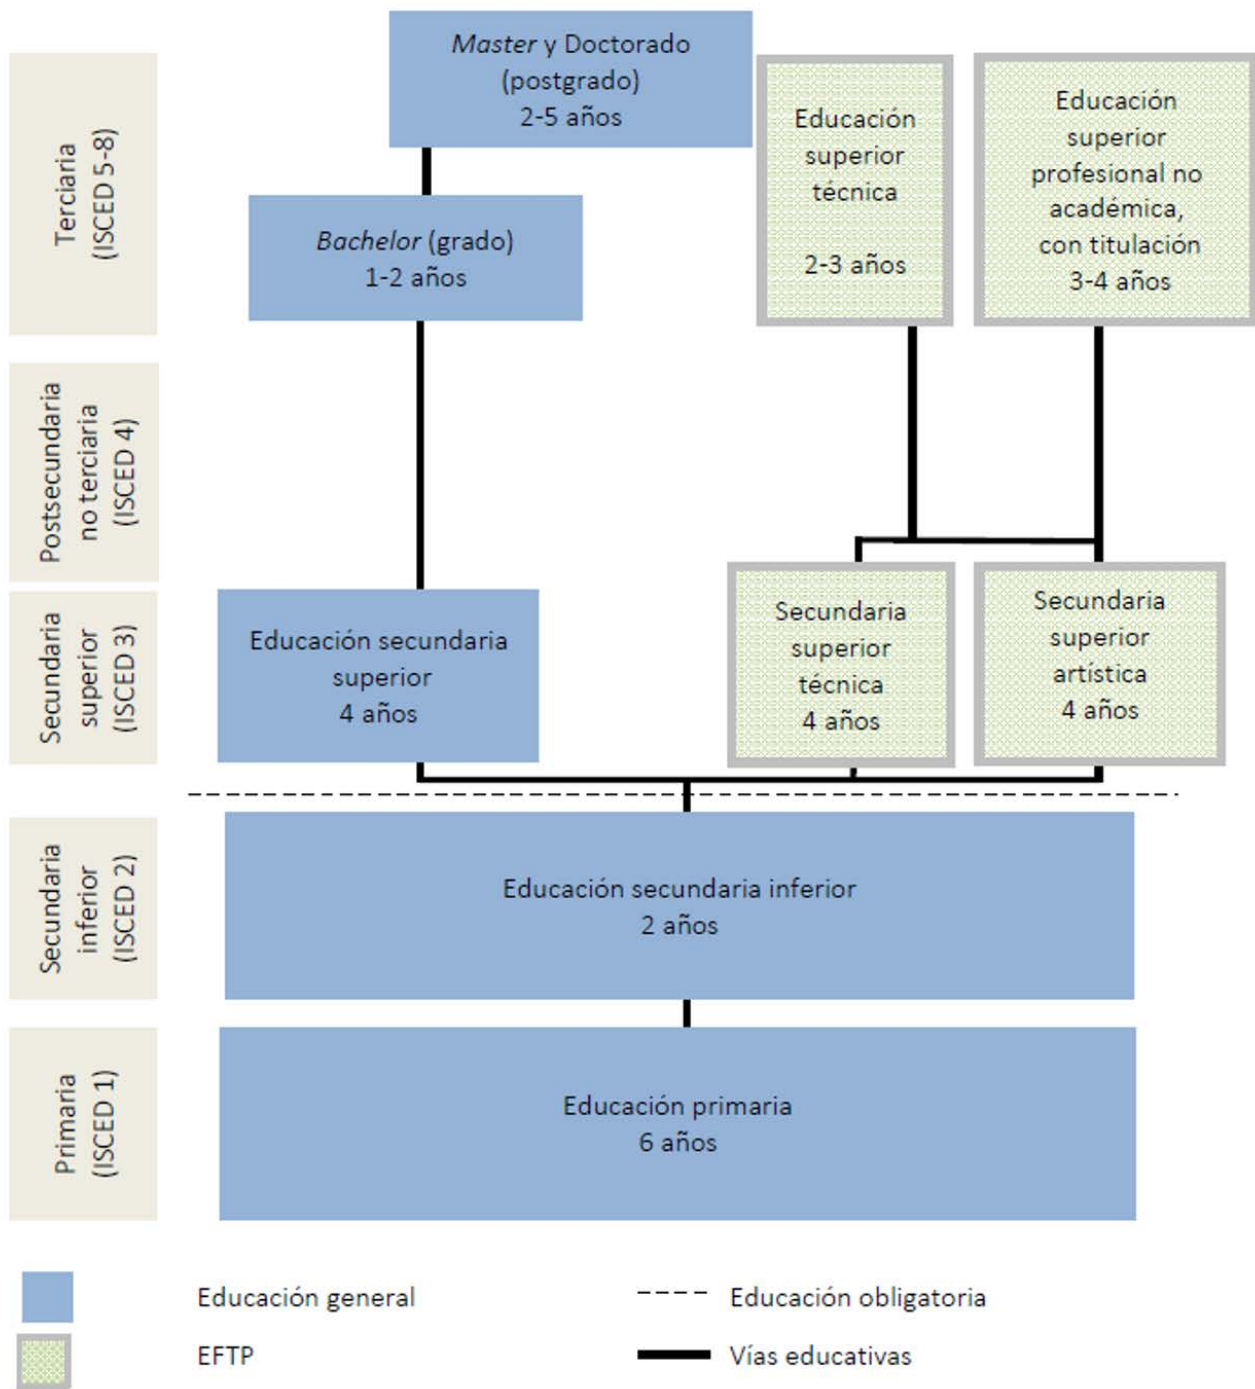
Terciaria (ISCED 5-8)

Master y Doctorado (postgrado) 2-5 años

Educación superior técnica

2-3 años

Educación superior profesional no académica, con titulación 3-4 años

Bachelor (grado) 1-2 años

Postsecundaria no terciaria (ISCED 4)

Secundaria superior (ISCED 3)

Educación secundaria superior 4 años

Secundaria superior técnica 4 años

Secundaria superior artística 4 años

Secundaria inferior (ISCED 2)

Educación secundaria inferior 2 años

Primaria (ISCED 1)

Educación primaria 6 años

Educación general

EFTP

Educación obligatoria

Vías educativas